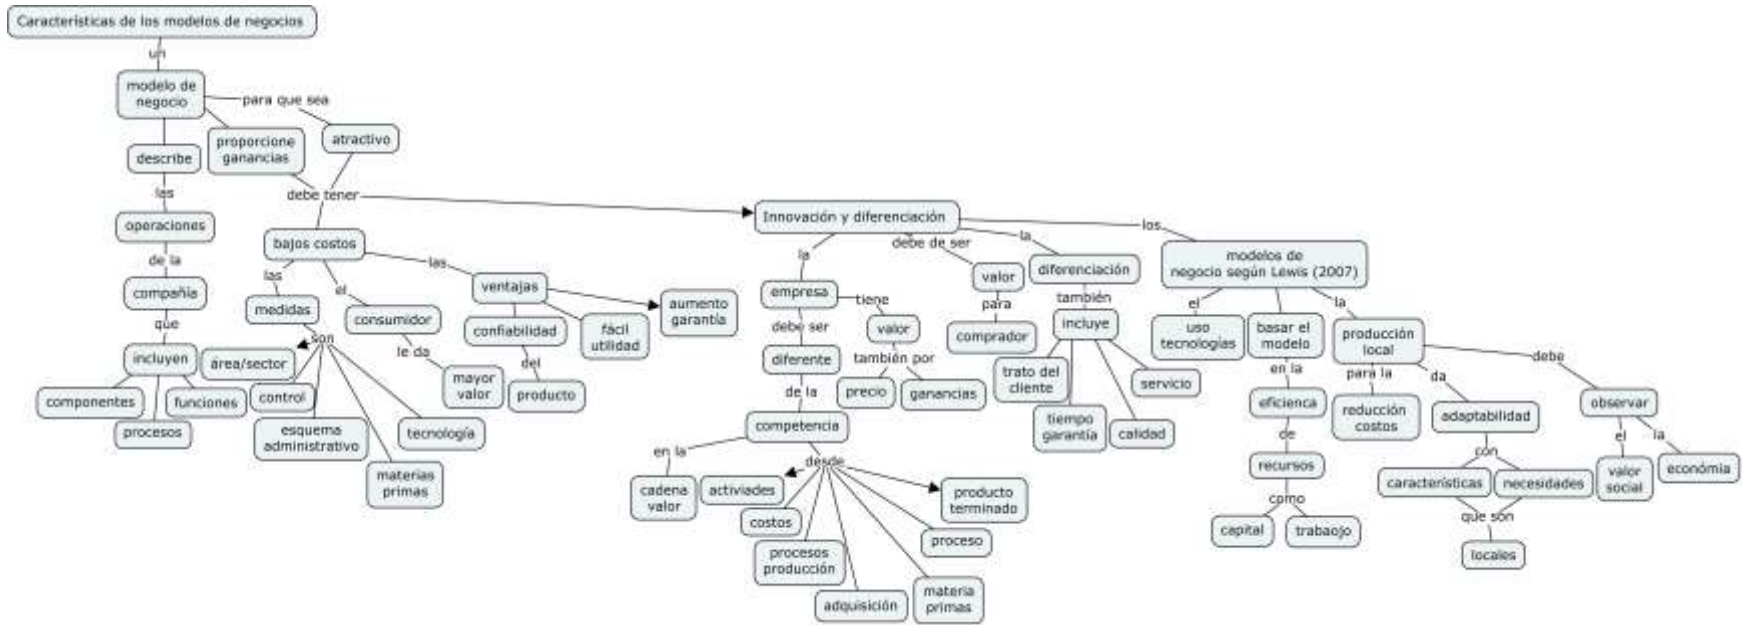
Características de los modelos de negocios

un

modelo de negocio

para que sea

proporcione ganancias

atractivo

describe

las

operaciones

de la

compañía

que

incluyen

componentes

funciones

procesos

debe tener

bajos costos

las

medidas

son

área/sector

control

esquema administrativo

materias primas

tecnología

el

consumidor

le da

mayor valor

las

ventajas

confiabilidad

del

producto

fácil utilidad

aumento garantía

Innovación y diferenciación

la

empresa

tiene

valor

también por

precio

ganancias

debe ser

diferente

de la

competencia

en la

cadena valor

desde

actiivades

costos

procesos producción

adquisición

materia primas

proceso

producto terminado

debe de ser

valor

para

comprador

la

diferenciación

también

incluye

trato del cliente

tiempo garantía

calidad

servicio

los

modelos de negocio según Lewis (2007)

el

uso tecnologías

basar el modelo

en la

eficienca

de

recursos

como

capital

trabaojo

la

producción local

para la

reducción costos

da

adaptabilidad

con

características

necesidades

que son

locales

debe

observar

el

valor social

la

economía